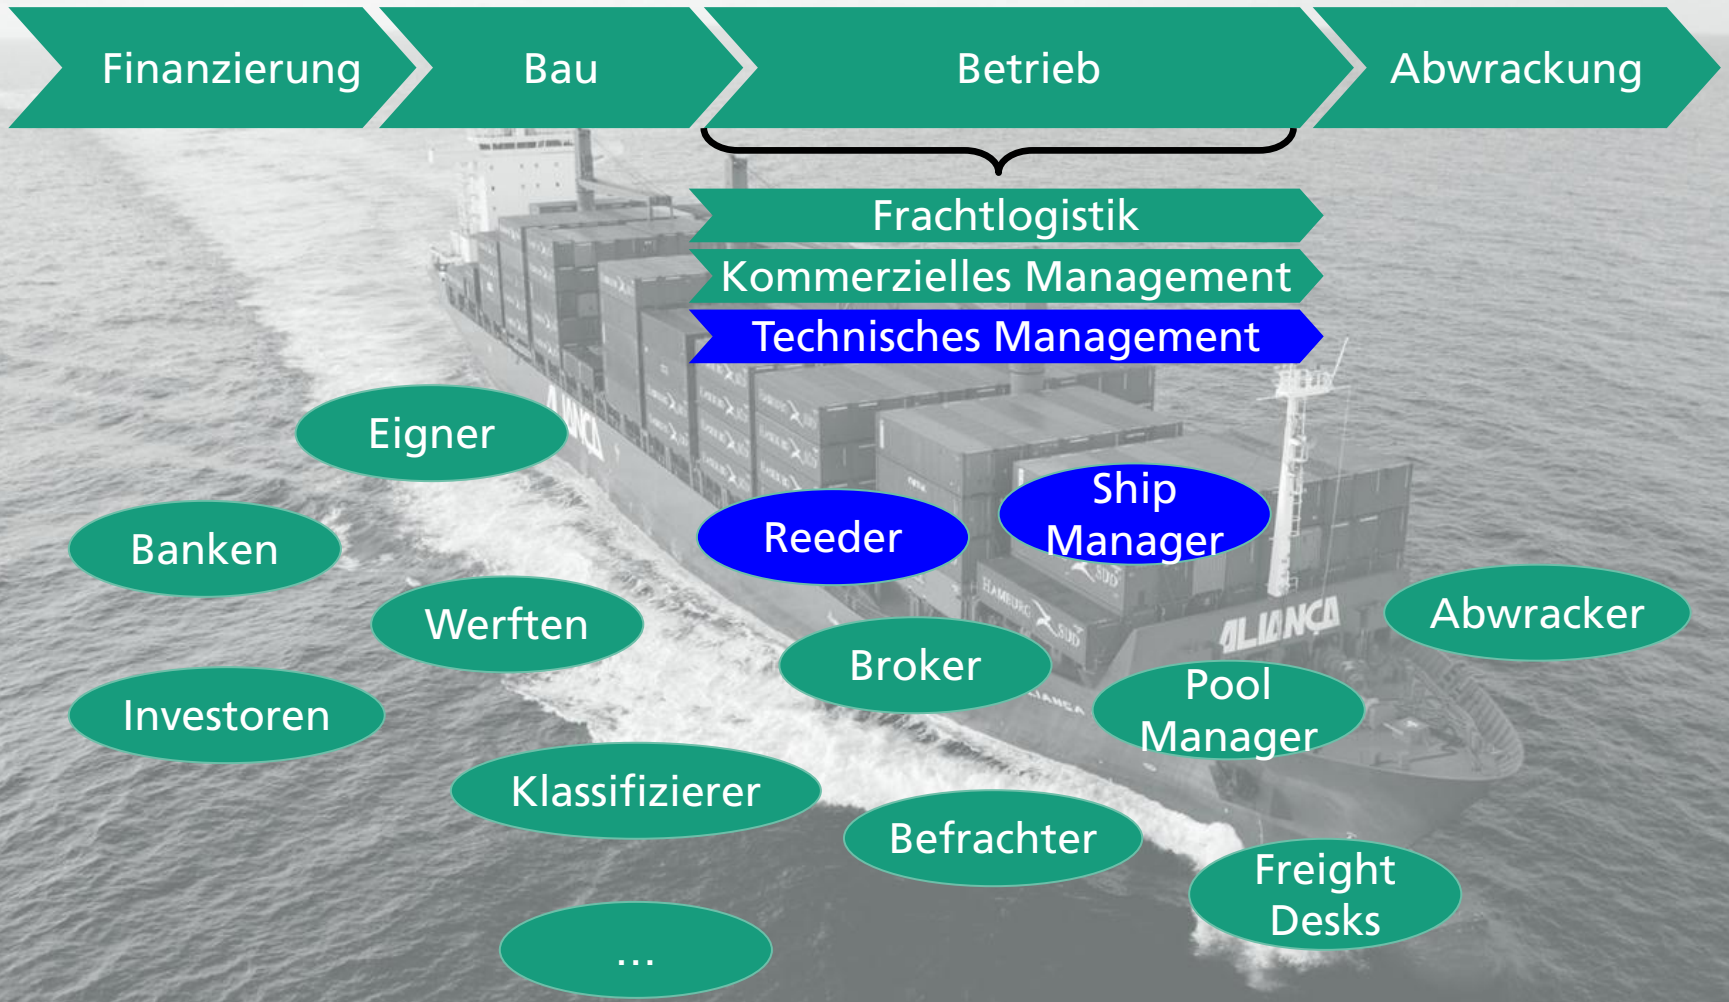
Finanzierung
Bau
Betrieb
Abwrackung

Frachtlogistik
Kommerzielles Management
Technisches Management

Eigner
Banken
Werften
Investoren
Klassifizierer
...
Reeder
Ship Manager
Broker
Befrachter
Pool Manager
Abwracker
Freight Desks

ALIANCA
HAMBURG SÜD